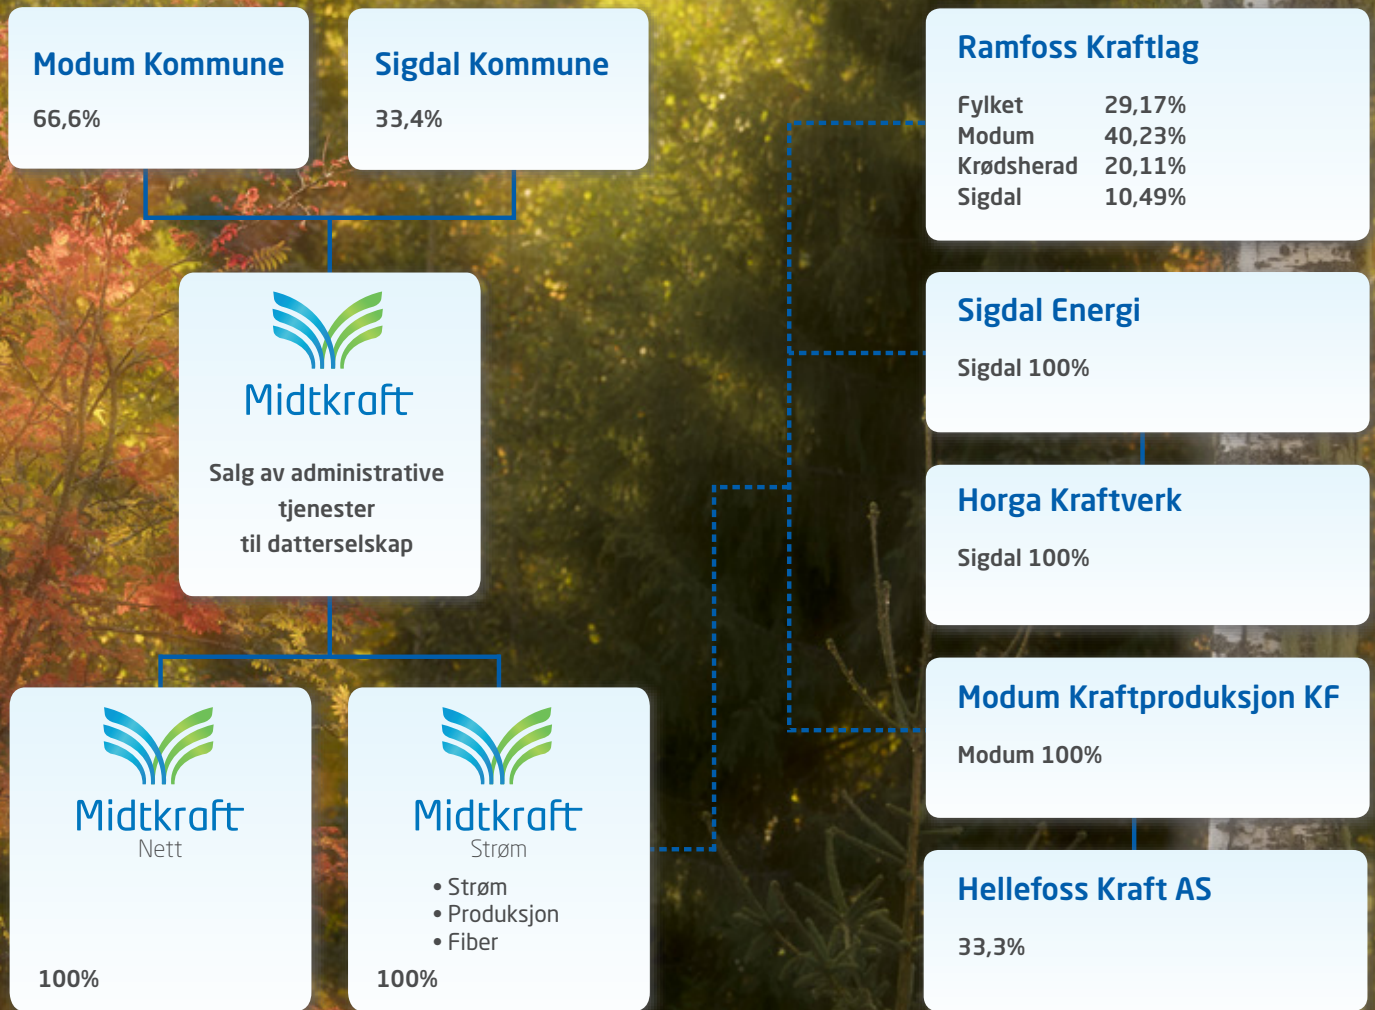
Modum Kommune
66,6%

Sigdal Kommune
33,4%

Midtkraft

Salg av administrative tjenester til datterselskap

Midtkraft
Nett

100%

Midtkraft
Strøm

• Strøm
• Produksjon
• Fiber

100%

Ramfoss Kraftlag

| Fylket | 29,17% |
|---|---|
| Modum | 40,23% |
| Krødsherad | 20,11% |
| Sigdal | 10,49% |

Sigdal Energi
Sigdal 100%

Horga Kraftverk
Sigdal 100%

Modum Kraftproduksjon KF
Modum 100%

Hellefoss Kraft AS
33,3%